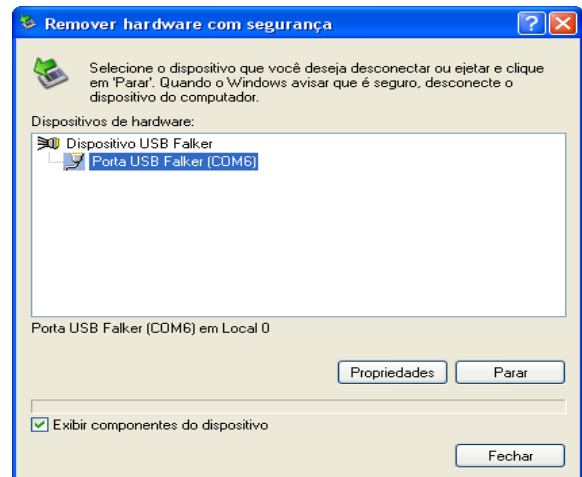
Remover hardware com segurança

?

Selecione o dispositivo que você deseja desconectar ou ejetar e clique em 'Parar'. Quando o Windows avisar que é seguro, desconecte o dispositivo do computador.

Dispositivos de hardware:

Dispositivo USB Falker

Porta USB Falker (COM6)

Porta USB Falker (COM6) em Local 0

Propriedades

Parar

Exibir componentes do dispositivo

Fechar